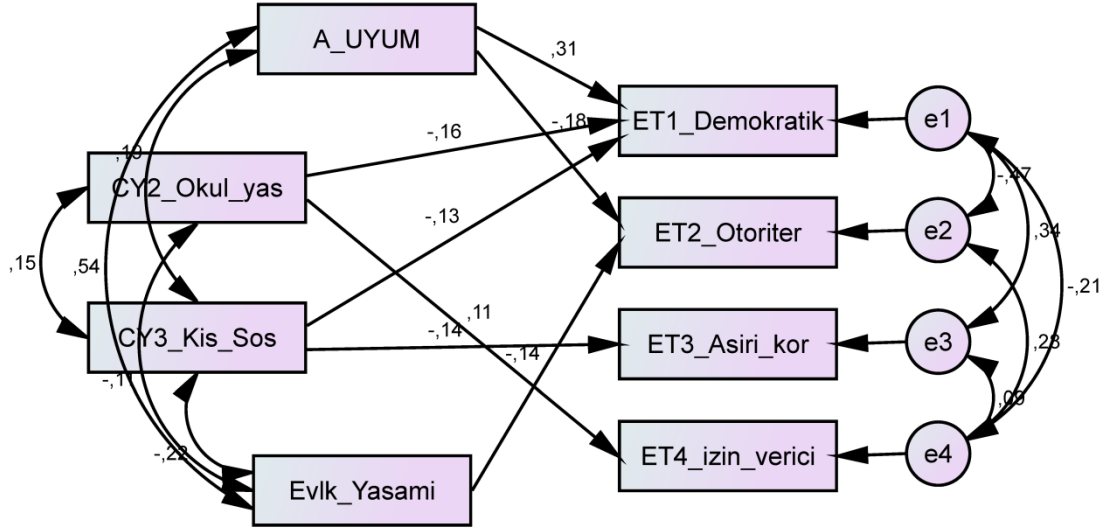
A_UYUM

CY2_Okul_yas

CY3_Kis_Sos

Evlk_Yasami

ET1_Demokratik

ET2_Otoriter

ET3_Asiri_kor

ET4_izin_verici

e1

e2

e3

e4

,31

-,16

-,18

,10

,15

,54

-,13

,11

-,14

-,14

-,11

-,22

-,47

,34

-,21

,23

,09